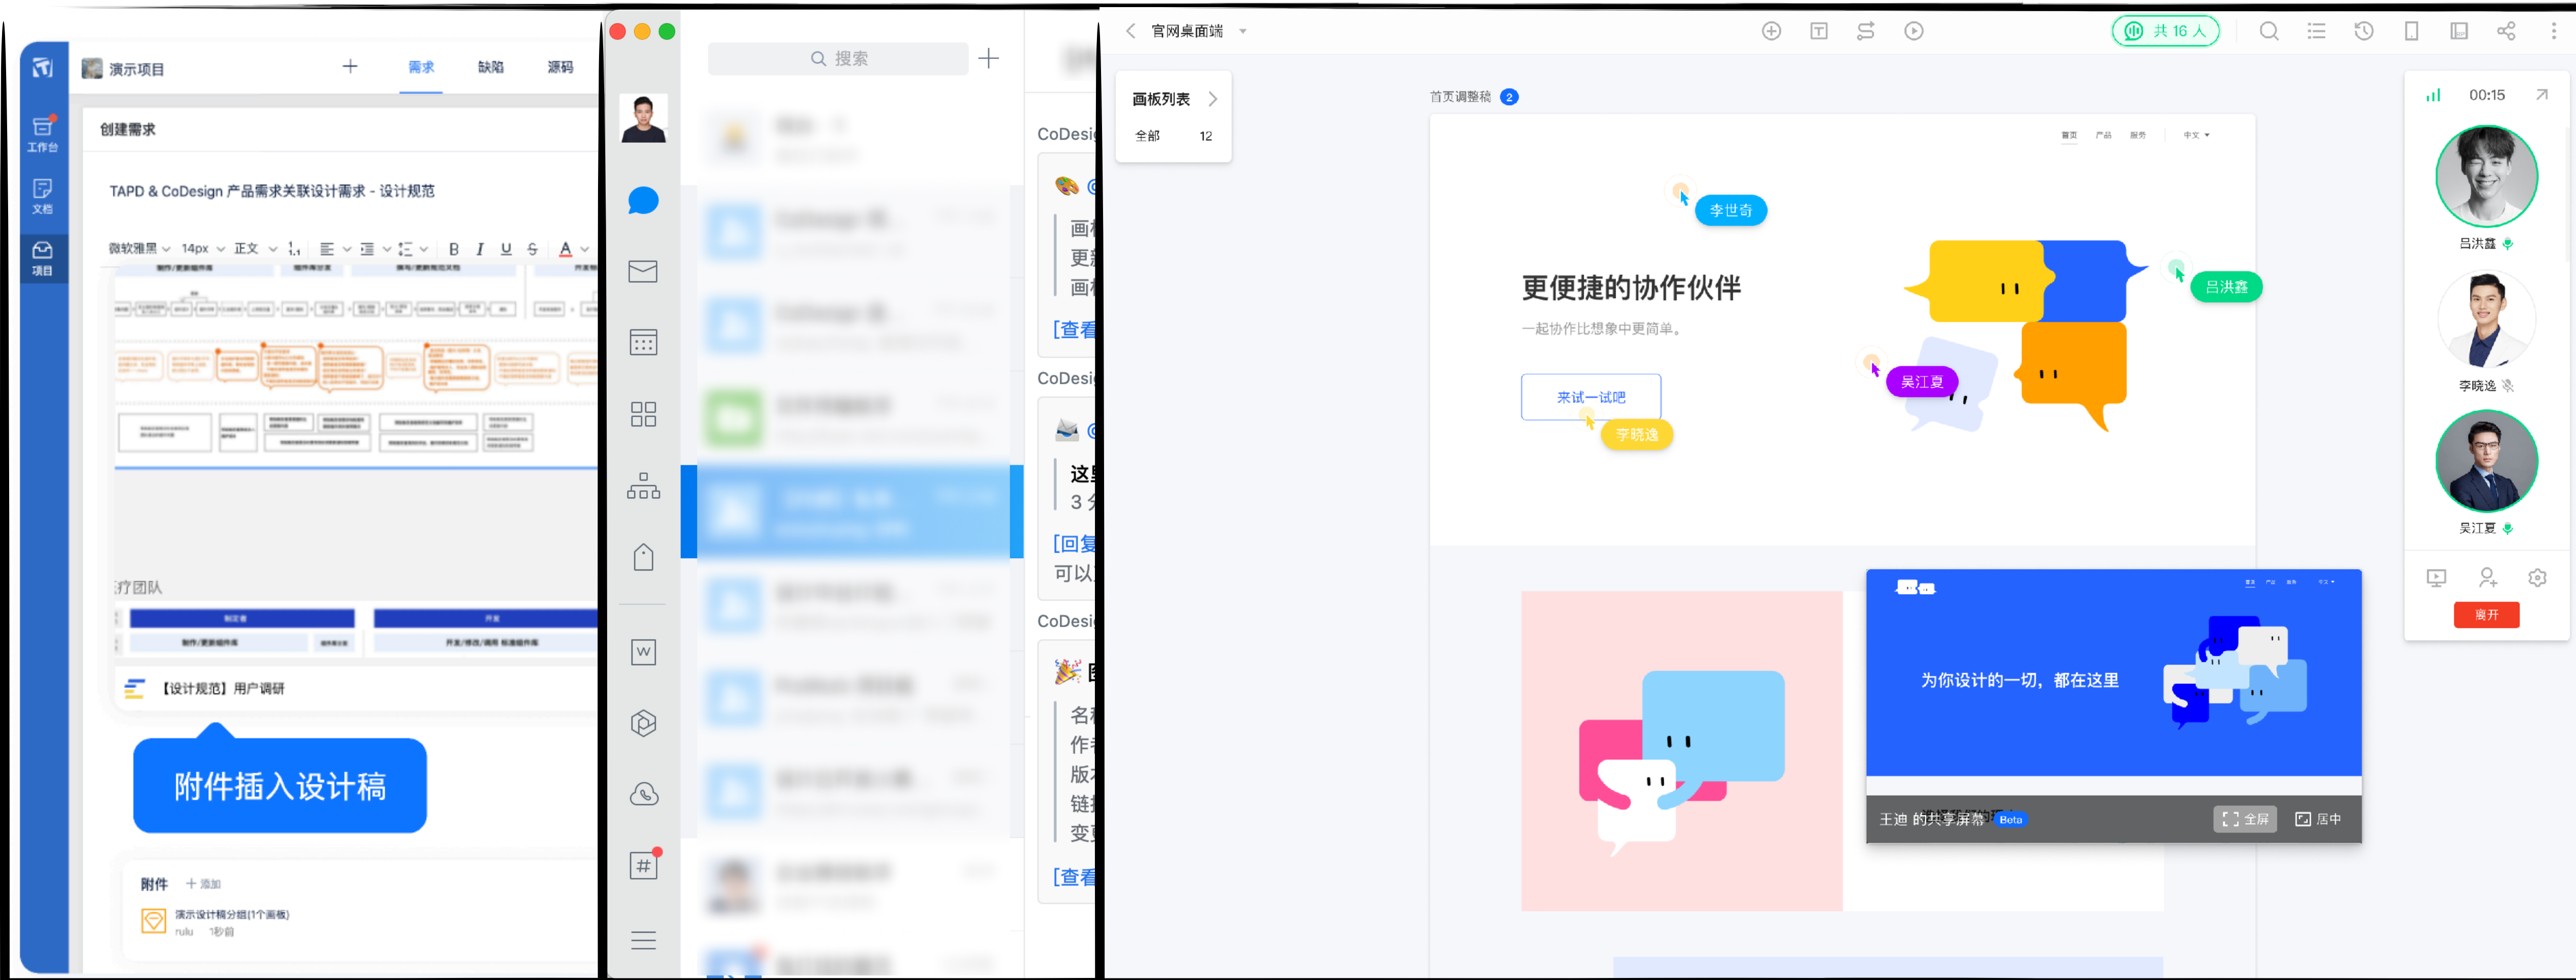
工作台
文档
项目

演示项目 + 需求 缺陷 源码

创建需求

TAPD & CoDesign 产品需求关联设计需求 - 设计规范

微软雅黑 14px 正文 B I U S A

疗团队

【设计规范】用户调研

附件插入设计稿

附件 + 添加
演示设计稿分组(1个画板)
rulu 1秒前

搜索 +

CoDesi
画
更
画
[查看
CoDesi
这
3
[回复
可以
CoDesi
名
作
版
链
变
[查看

官网桌面端

共 16 人

画板列表
全部 12

首页调整稿 2

首页 产品 服务 中文

李世奇
更便捷的协作伙伴
一起协作比想象中更简单。
来试一试吧
李晓逸
吴江夏
吕洪鑫

为你设计的一切，都在这里

王迪 的共享屏幕 Beta 全屏 居中

00:15
吕洪鑫
李晓逸
吴江夏
离开